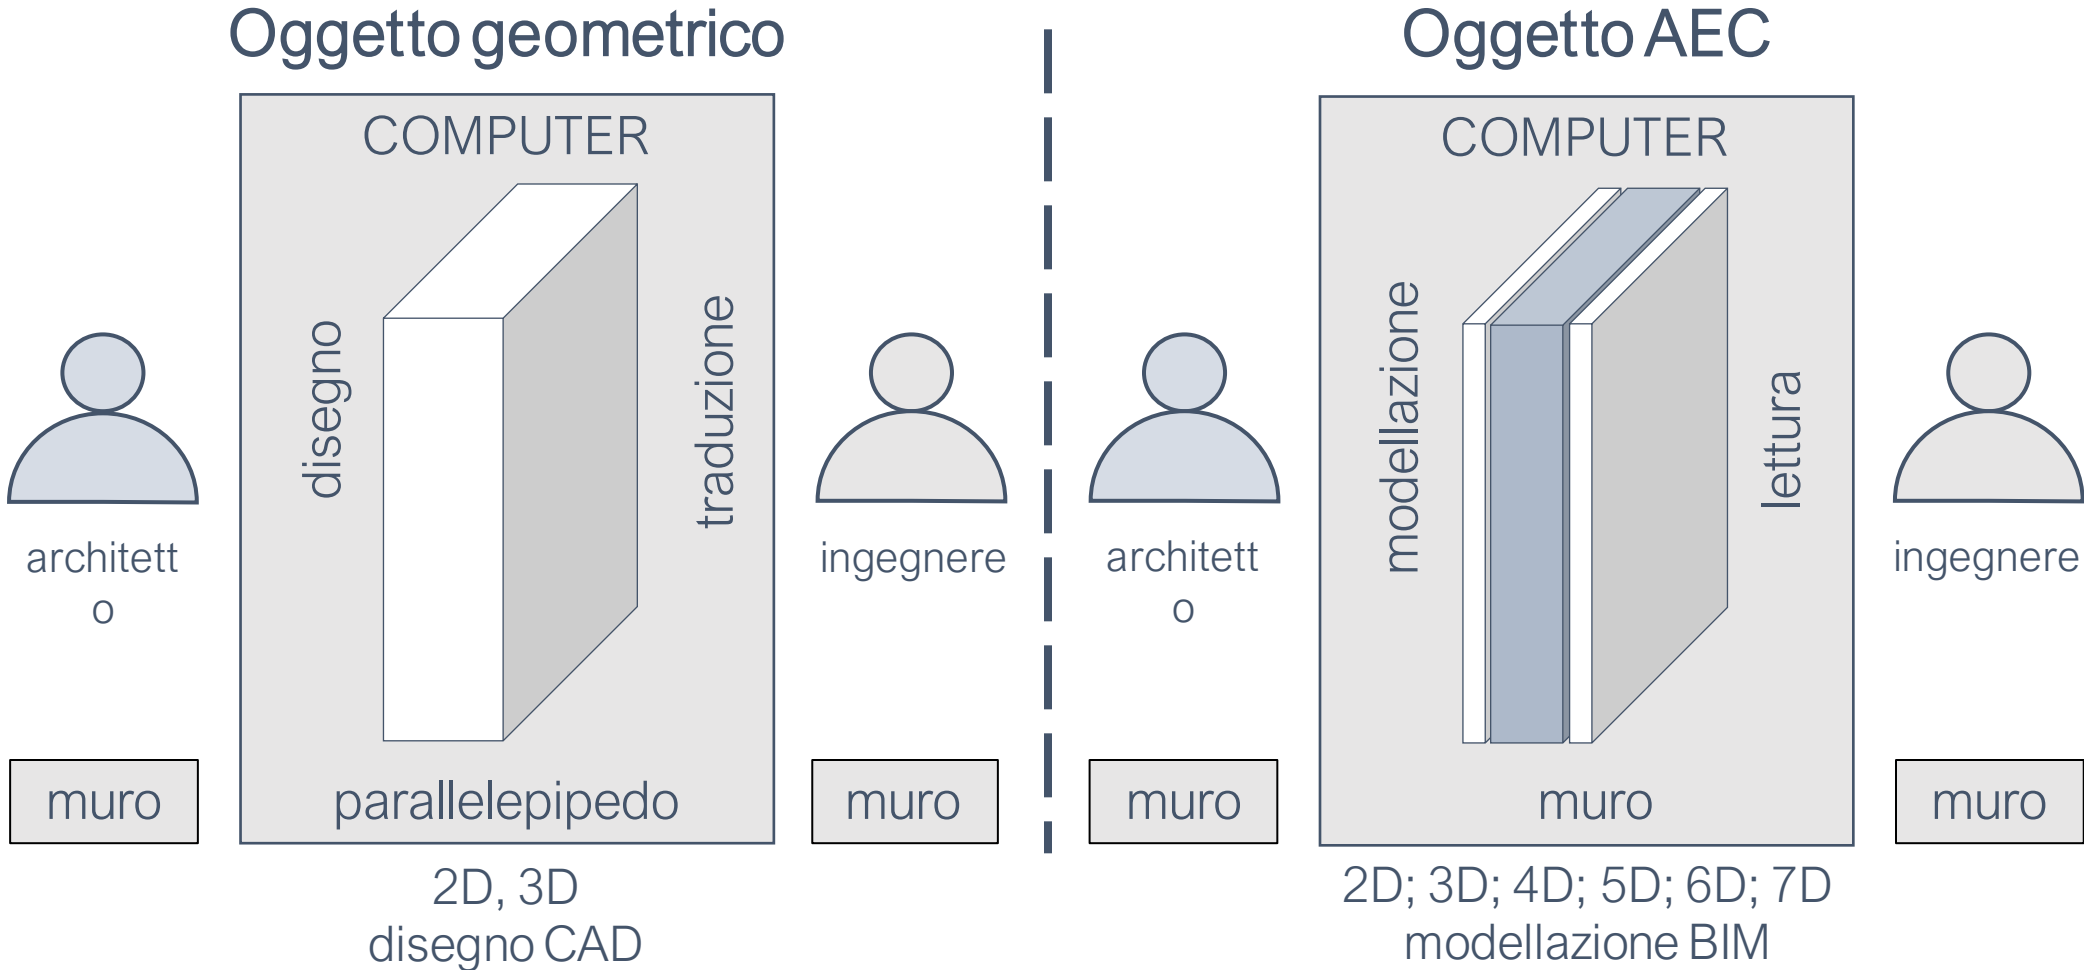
Oggetto geometrico

COMPUTER

disegno

traduzione

architett
o

muro

parallelepipedo

ingegnere

muro

2D, 3D
disegno CAD

Oggetto AEC

COMPUTER

modellazione

lettura

architett
o

muro

muro

ingegnere

muro

2D; 3D; 4D; 5D; 6D; 7D
modellazione BIM